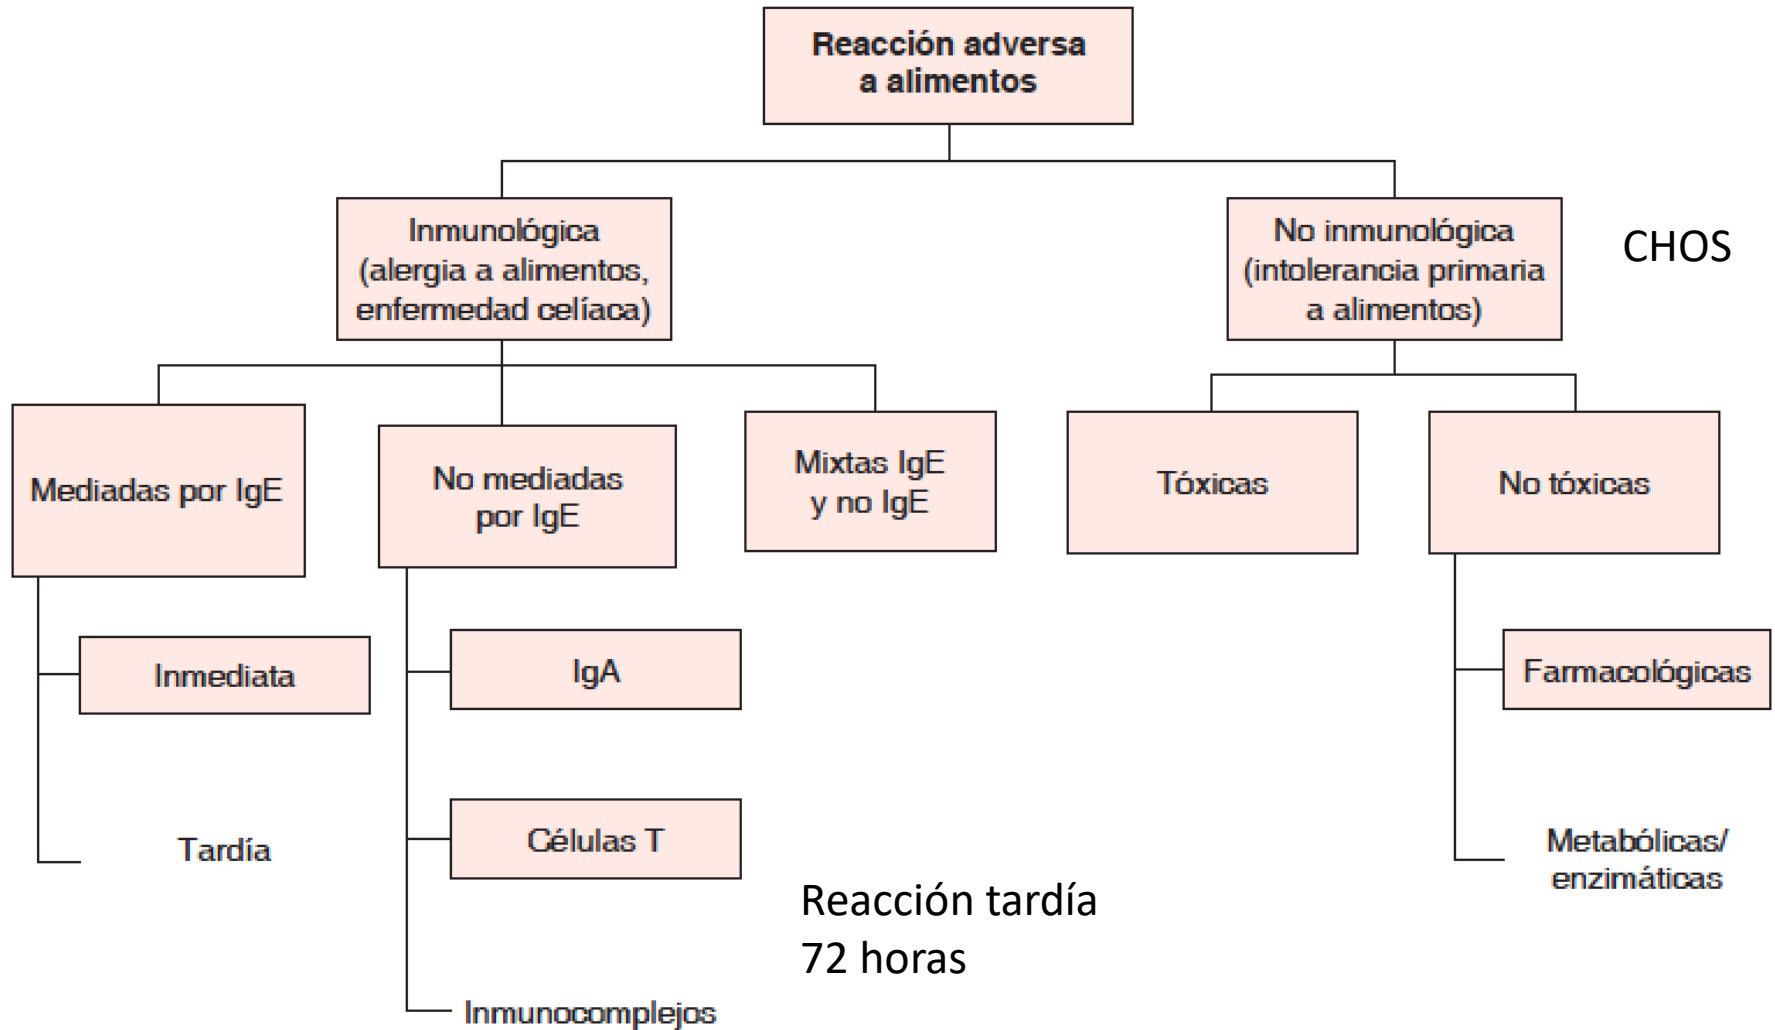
Reacción adversa a alimentos

Inmunológica (alergia a alimentos, enfermedad celíaca)

No inmunológica (intolerancia primaria a alimentos)

CHOS

Mediadas por IgE

Inmediata

Tardía

No mediadas por IgE

IgA

Células T

Inmunocomplejos

Mixtas IgE y no IgE

Reacción tardía
72 horas

Tóxicas

No tóxicas

Farmacológicas

Metabólicas/ enzimáticas